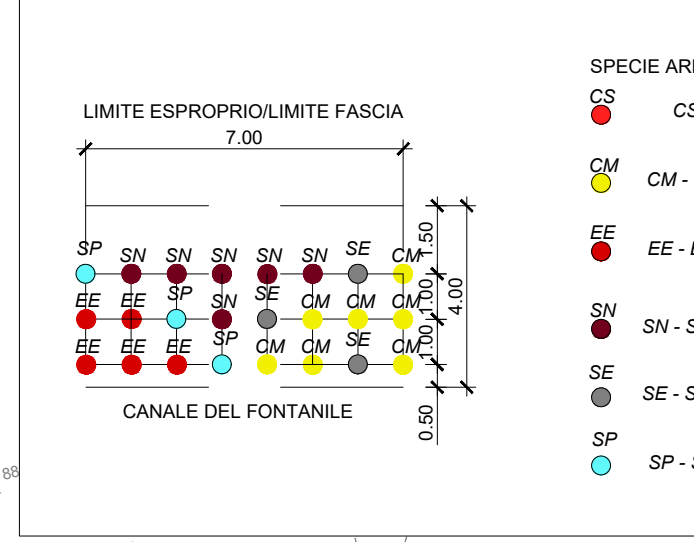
LIMITE ESPROPRIO/LIMITE FASCIA
7.00

SP SN SN SN SN SN SE CM
EE EE SP SN SE CM CM CM
EE EE EE SP CM CM SE CM

1.50
1.00
1.00
4.00
0.50

CANALE DEL FONTANILE

88

SPECIE AR
CS CS
CM CM -
EE EE - 
SN SN - S
SE SE - S
SP SP - S